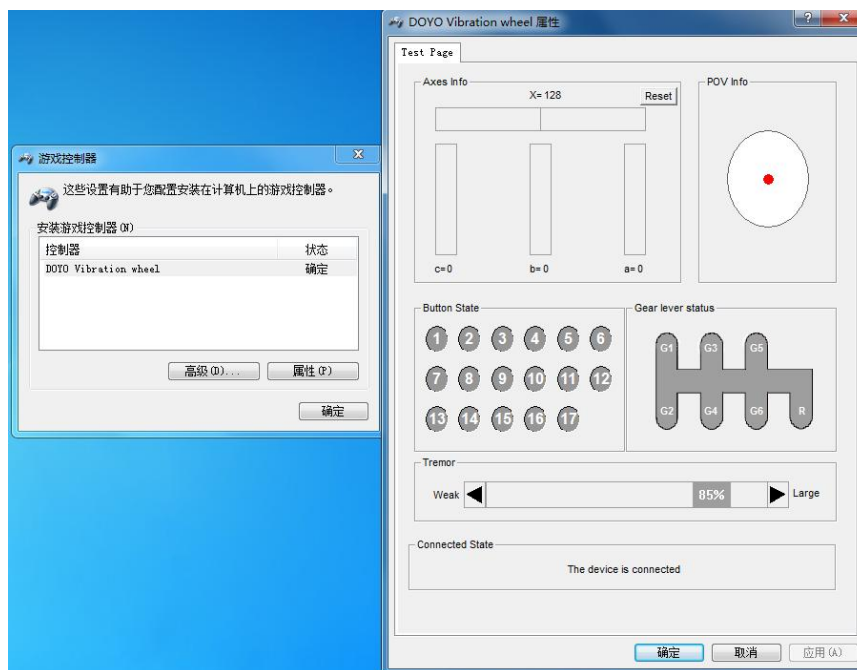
游戏控制器

这些设置有助于您配置安装在计算机上的游戏控制器。

安装游戏控制器(N)

| 控制器 | 状态 |
|---|---|
| DOYO Vibration wheel | 确定 |

高级(D)...
属性(P)
确定

DOYO Vibration wheel 属性
?
x

Test Page

Axes Info
X= 128
Reset
c= 0
b= 0
a= 0

POV Info

Button State
1 2 3 4 5 6
7 8 9 10 11 12
13 14 15 16 17

Gear lever status
G1 G3 G5
G2 G4 G6 R

Tremor
Weak
85%
Large

Connected State
The device is connected

确定
取消
应用(A)